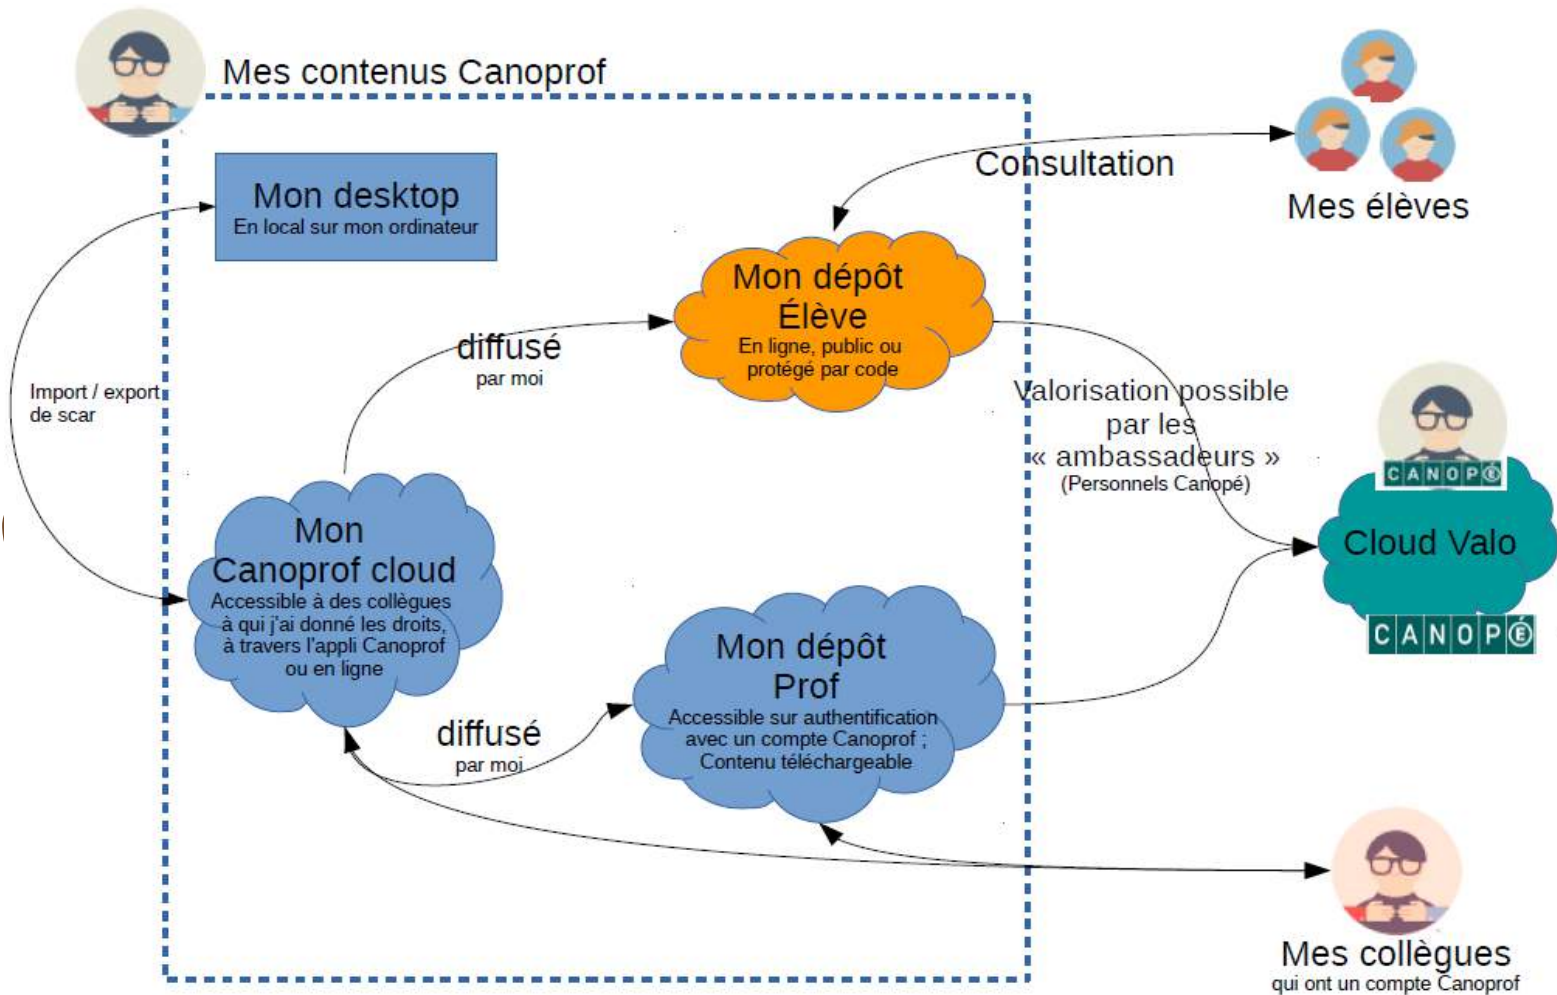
Mes contenus Canoprof

Mon desktop
En local sur mon ordinateur

Consultation

Mes élèves

Mon dépôt Élève
En ligne, public ou protégé par code

diffusé
par moi

Import / export de scar

Valorisation possible par les « ambassadeurs »
(Personnels Canopé)

CANOPÉ

Cloud Valo

CANOPÉ

Mon Canoprof cloud
Accessible à des collègues à qui j'ai donné les droits, à travers l'appli Canoprof ou en ligne

Mon dépôt Prof
Accessible sur authentification avec un compte Canoprof ; Contenu téléchargeable

diffusé
par moi

Mes collègues
qui ont un compte Canoprof